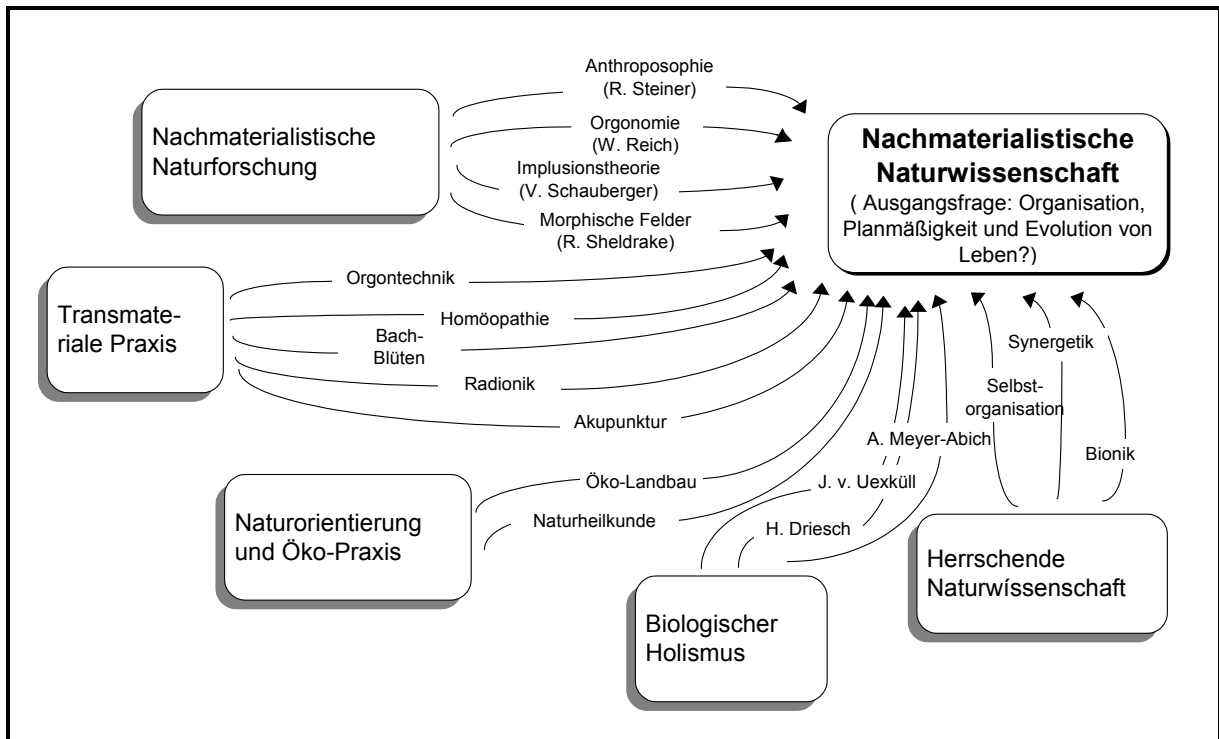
Nachmaterialistische Naturforschung

Anthroposophie
(R. Steiner)

Orgonomie
(W. Reich)

Implusionstheorie
(V. Schauberger)

Morphische Felder
(R. Sheldrake)

Nachmaterialistische Naturwissenschaft
( Ausgangsfrage: Organisation, Planmäßigkeit und Evolution von Leben?)

Transmateriale Praxis

Orgontechnik

Homöopathie

Bach-Blüten

Radionik

Akupunktur

Synergetik

Selbst-organisation

Bionik

A. Meyer-Abich

J. v. Uexküll

H. Driesch

Öko-Landbau

Naturheilkunde

Naturorientierung und Öko-Praxis

Biologischer Holismus

Herrschende Naturwíssenschaft